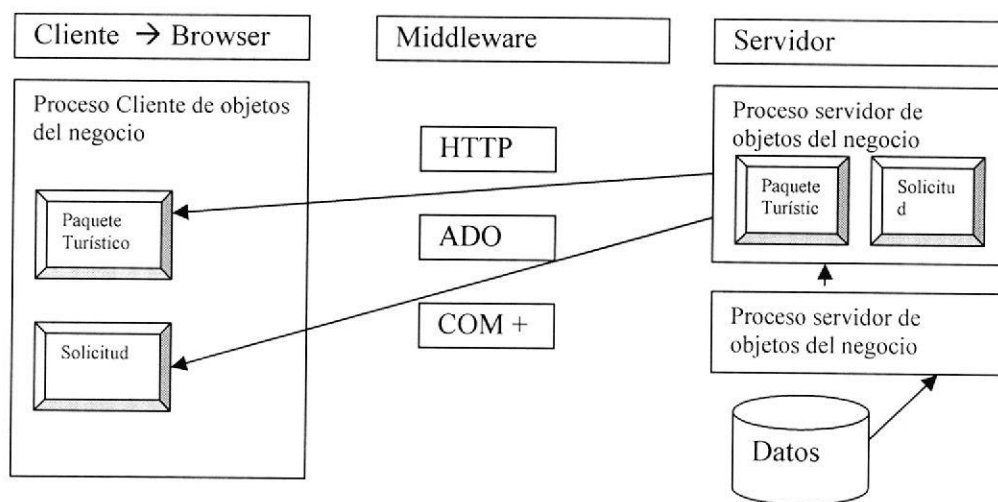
Cliente → Browser

Middleware

Servidor

Proceso Cliente de objetos del negocio

Paquete Turístico

Solicitud

HTTP

ADO

COM +

Proceso servidor de objetos del negocio

Paquete Turístic

Solicitu d

Proceso servidor de objetos del negocio

Datos